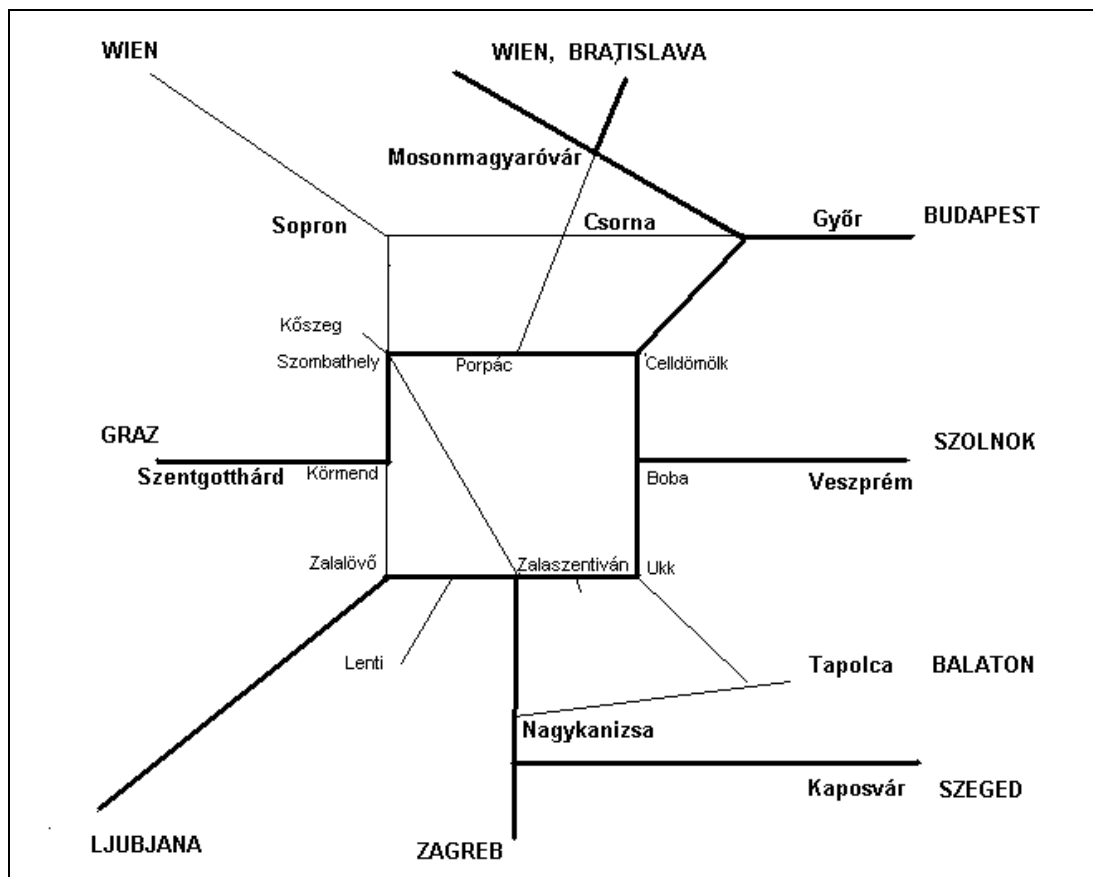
WIEN

WIEN, BRATISLAVA

Mosonmagyaróvár

Sopron

Csorna

Győr

BUDAPEST

Kőszeg

Szombathely

Porpác

Celldömölk

GRAZ

Szentgotthárd

Körmend

SZOLNOK

Boba

Veszprém

Zalalövő

Zalaszentiván

Ukk

Lenti

Tapolca

BALATON

Nagykanizsa

Kaposvár

SZEGED

LJUBJANA

ZAGREB